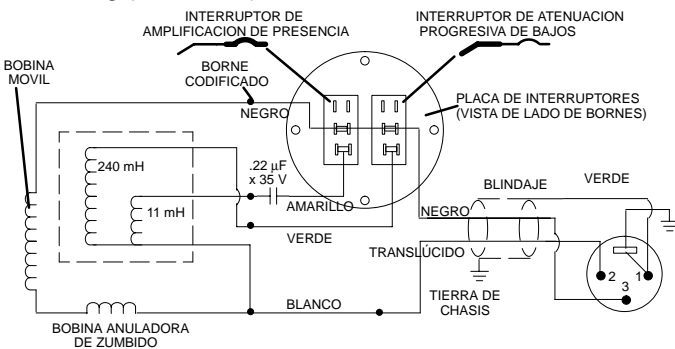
INTERRUPTOR DE AMPLIFICACION DE PRESENCIA

INTERRUPTOR DE ATENUACION PROGRESIVA DE BAJOS

BOBINA MOVIL

BORNE CODIFICADO

NEGRO

PLACA DE INTERRUPTORES (VISTA DE LADO DE BORNES)

240 mH

.22 µF x 35 V

11 mH

AMARILLO

BLINDAJE

VERDE

NEGRO

VERDE

TRANSLÚCIDO

2

1

3

TIERRA DE CHASIS

BLANCO

BOBINA ANULADORA DE ZUMBIDO